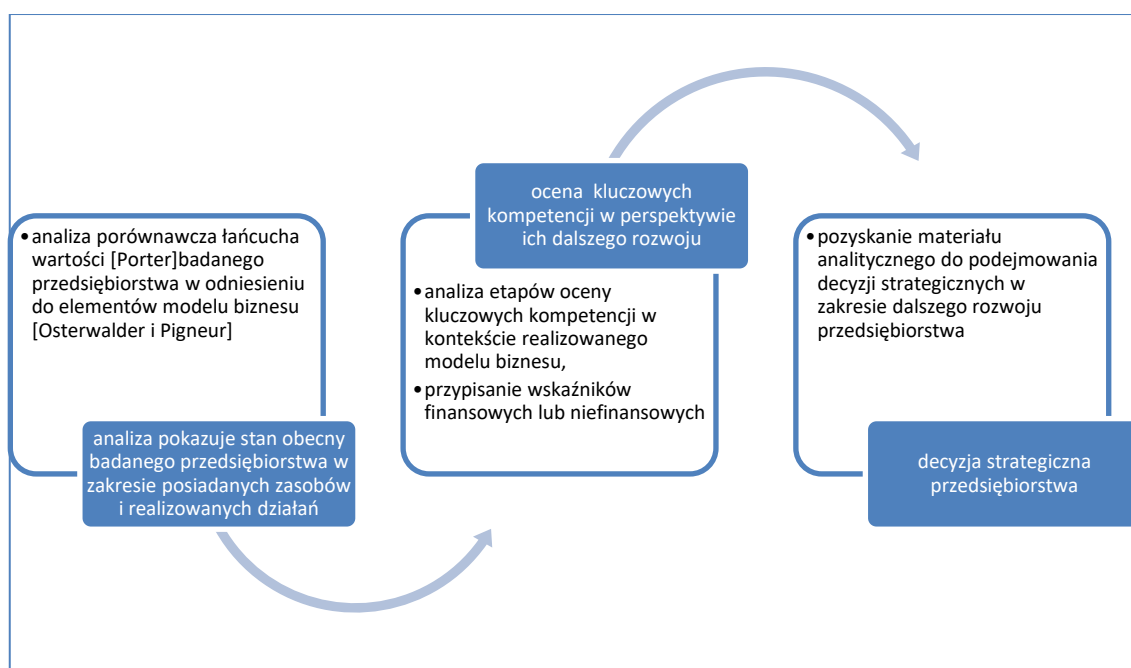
• analiza porównawcza łańcucha wartości [Porter]badanego przedsiębiorstwa w odniesieniu do elementów modelu biznesu [Osterwalder i Pigneur]

analiza pokazuje stan obecny badanego przedsiębiorstwa w zakresie posiadanych zasobów i realizowanych działań

ocena kluczowych kompetencji w perspektywie ich dalszego rozwoju

• analiza etapów oceny kluczowych kompetencji w kontekście realizowanego modelu biznesu,
• przypisanie wskaźników finansowych lub niefinansowych

• pozyskanie materiału analitycznego do podejmowania decyzji strategicznych w zakresie dalszego rozwoju przedsiębiorstwa

decyzja strategiczna przedsiębiorstwa